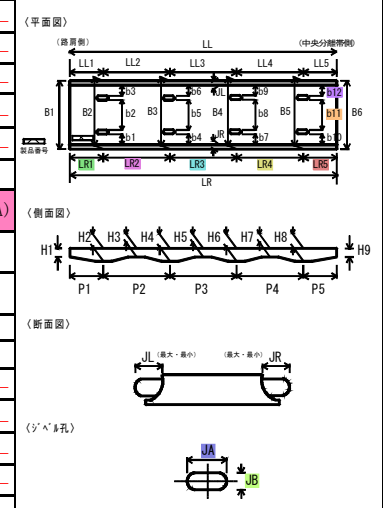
〈平面図〉

(路肩側)

LL

(中央分離帯側)

LL1 LL2 LL3 LL4 LL5

b3 b6 JL b9 b12

B1 B2 B3 B4 B5 B6

b2 b5 b8 b11

b1 b4 JR b7 b10

製品番号

LR1 LR2 LR3 LR4 LR5

LR

〈側面図〉

H1 H2 H3 H4 H5 H6 H7 H8 H9

P1 P2 P3 P4 P5

〈断面図〉

JL (最大・最小) (最大・最小) JR

〈ジベル孔〉

JA

JB